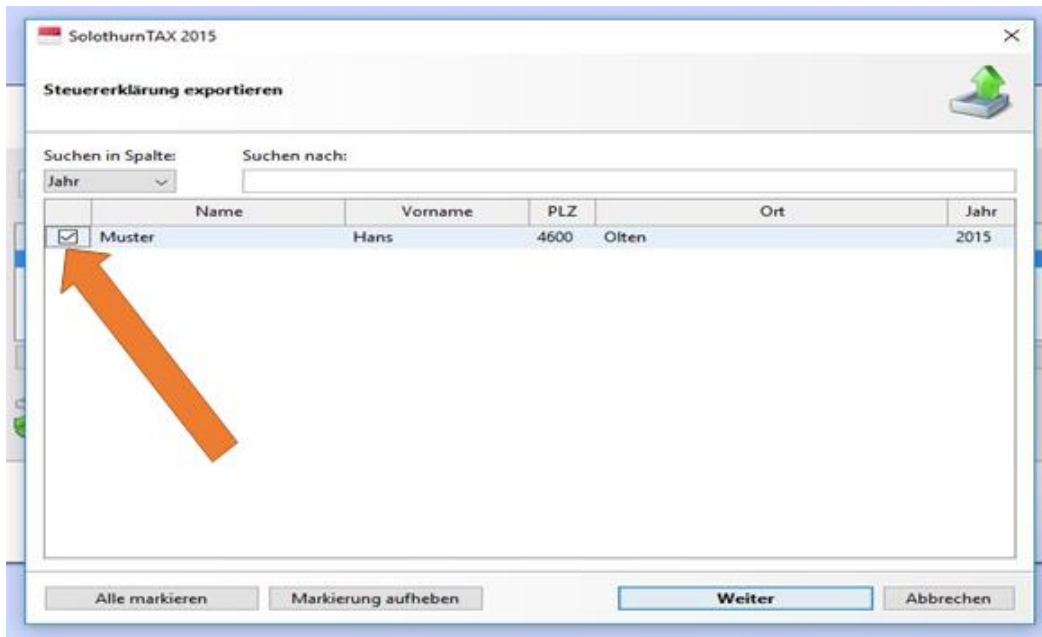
SolothurnTAX 2015

×

Steuererklärung exportieren

Suchen in Spalte:

Jahr

Suchen nach:

| | Name | Vorname | PLZ | Ort | Jahr |
|---|---|---|---|---|---|
| ☑ | Muster | Hans | 4600 | Olten | 2015 |

Alle markieren

Markierung aufheben

Weiter

Abbrechen